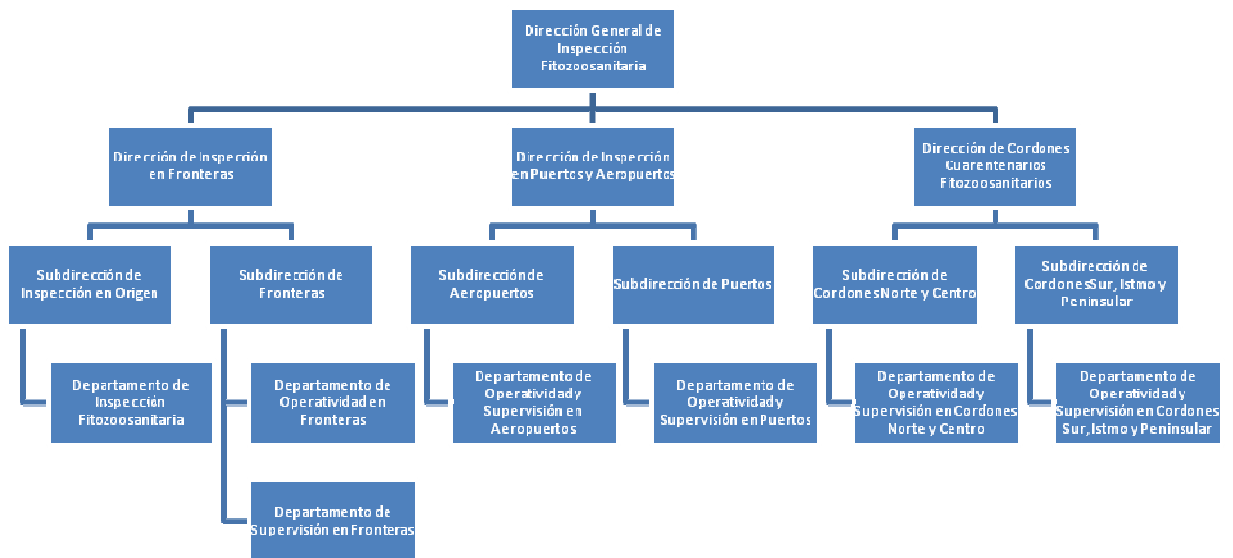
Dirección General de Inspección Fitozoosanitaria

Dirección de Inspección en Fronteras

Dirección de Inspección en Puertos y Aeropuertos

Dirección de Cordones Cuarentenarios Fitozoosanitarios

Subdirección de Inspección en Origen

Subdirección de Fronteras

Subdirección de Aeropuertos

Subdirección de Puertos

Subdirección de Cordones Norte y Centro

Subdirección de Cordones Sur, Istmo y Peninsular

Departamento de Inspección Fitozoosanitaria

Departamento de Operatividad en Fronteras

Departamento de Operatividad y Supervisión en Aeropuertos

Departamento de Operatividad y Supervisión en Puertos

Departamento de Operatividad y Supervisión en Cordones Norte y Centro

Departamento de Operatividad y Supervisión en Cordones Sur, Istmo y Peninsular

Departamento de Supervisión en Fronteras